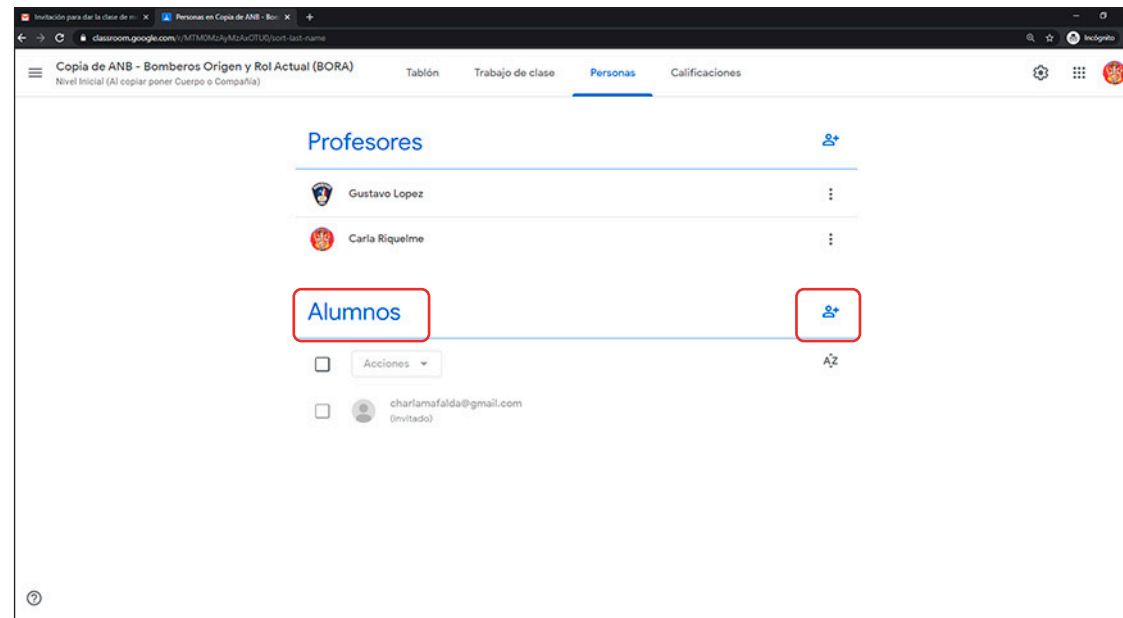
Invitación para dar la clase de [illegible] ×
Personas en Copia de ANB - Bo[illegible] ×
+
classroom.google.com/c/MTM0MzAyMzAxOTU0/sort-last-name
Incógnito

Copia de ANB - Bomberos Origen y Rol Actual (BORA)
Nivel Inicial (Al copiar poner Cuerpo o Compañía)
Tablón
Trabajo de clase
Personas
Calificaciones

Profesores
Gustavo Lopez
Carla Riquelme

Alumnos
Acciones
AZ
charlamafalda@gmail.com
(Invitado)